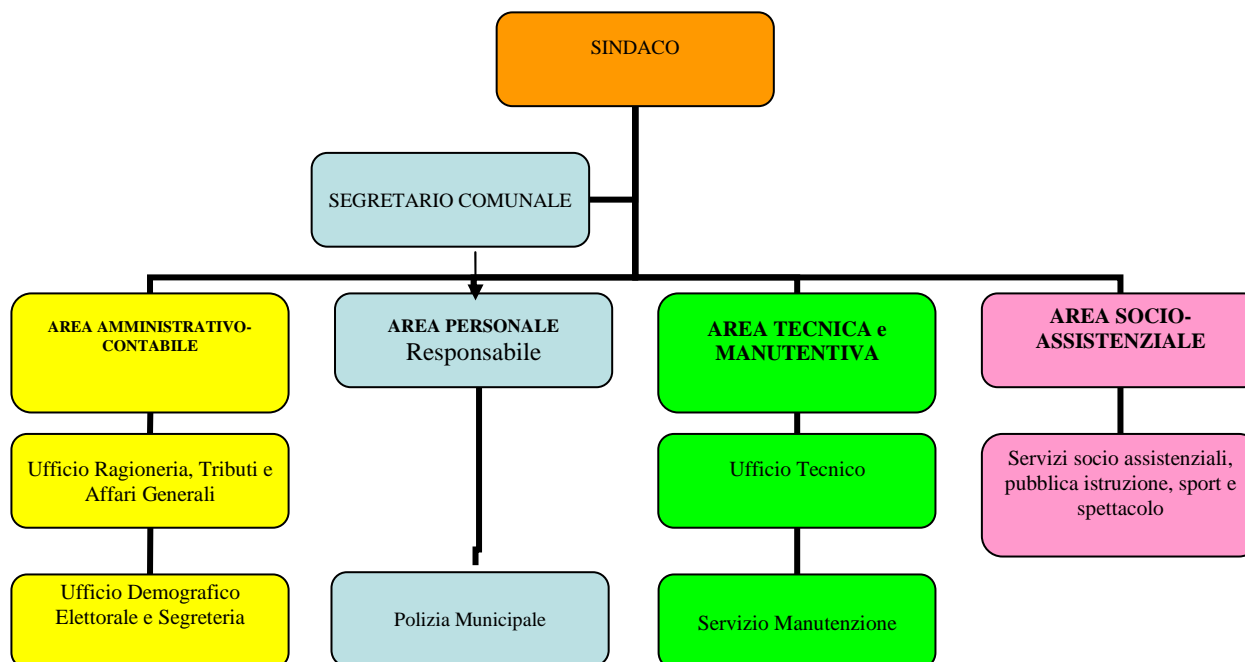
SINDACO

SEGRETARIO COMUNALE

AREA AMMINISTRATIVO-CONTABILE

AREA PERSONALE
Responsabile

AREA TECNICA e MANUTENTIVA

AREA SOCIO-ASSISTENZIALE

Ufficio Ragioneria, Tributi e Affari Generali

Ufficio Tecnico

Servizi socio assistenziali, pubblica istruzione, sport e spettacolo

Ufficio Demografico Elettorale e Segreteria

Polizia Municipale

Servizio Manutenzione